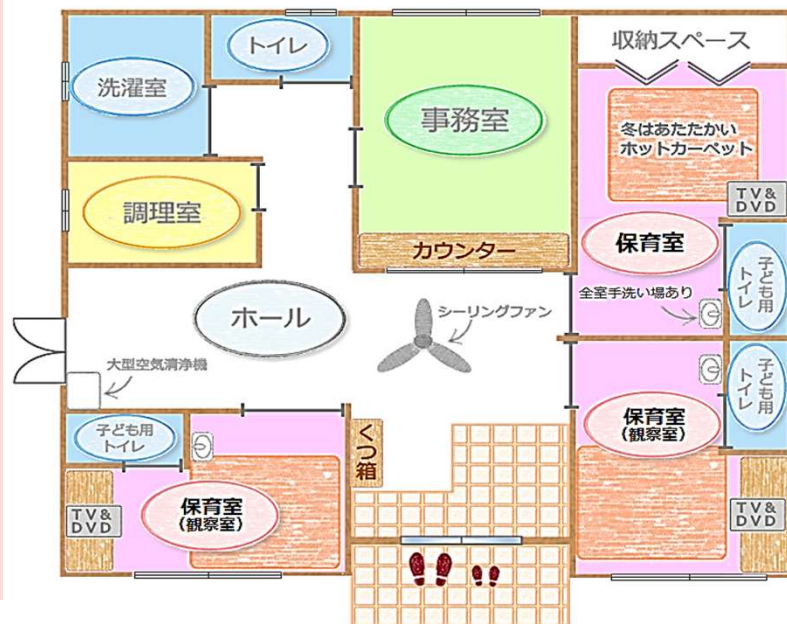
トイレ

洗濯室

事務室

収納スペース

冬はあたたかい
ホットカーペット

調理室

TV&
DVD

カウンター

保育室

子ども用
トイレ

全室手洗い場あり

ホール

シーリングファン

大型空気清浄機

子ども用
トイレ

保育室
(観察室)

くつ箱

子ども用
トイレ

子ども用
トイレ

TV&
DVD

保育室
(観察室)

TV&
DVD